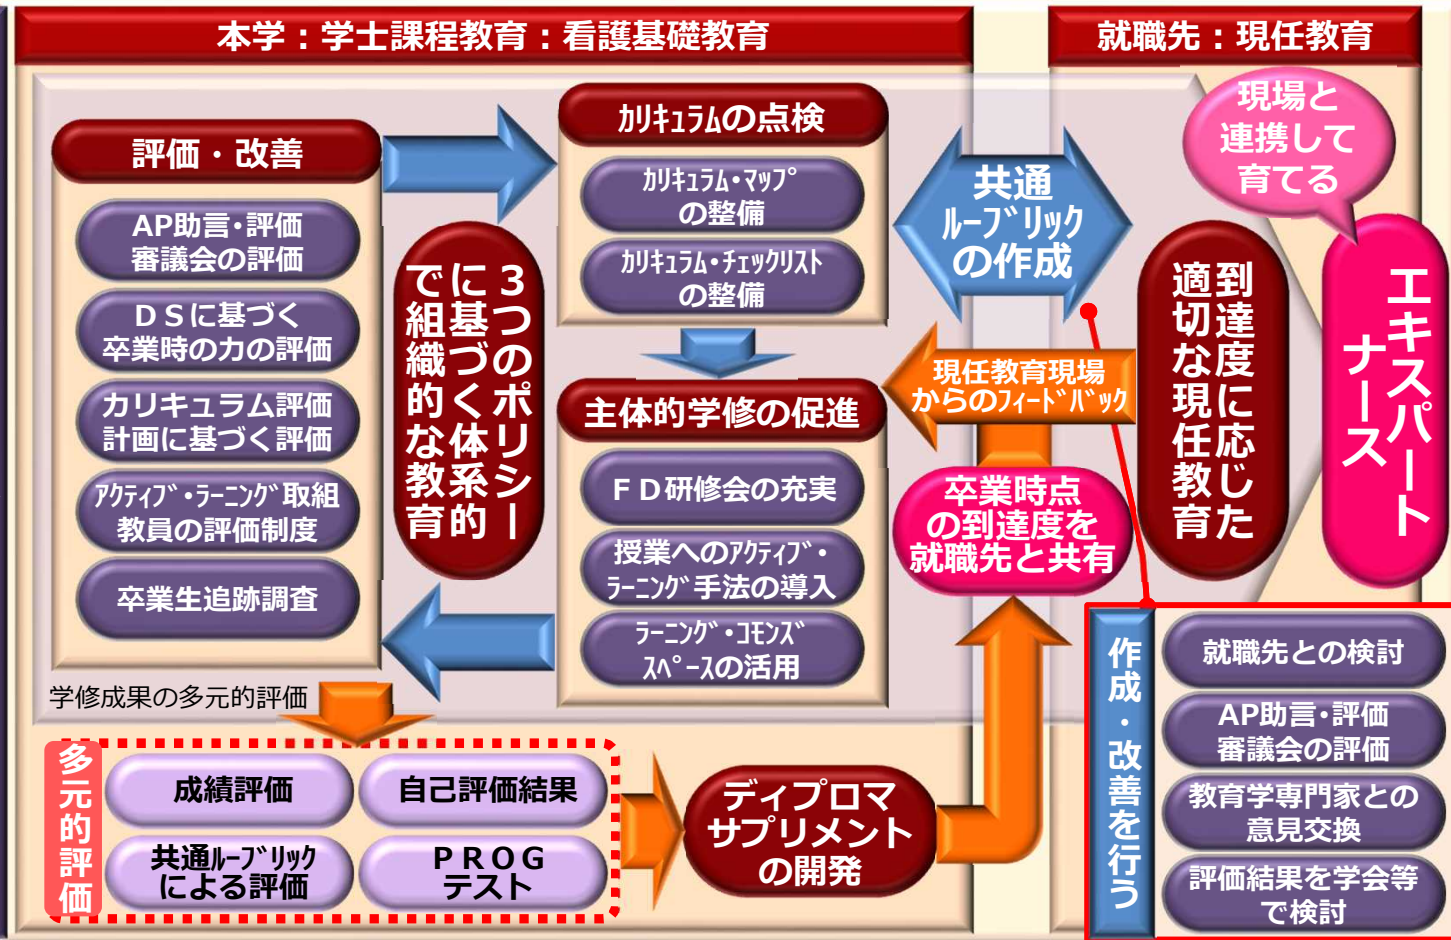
本学：学士課程教育：看護基礎教育

就職先：現任教育

評価・改善

AP助言・評価審議会の評価

ＤＳに基づく卒業時の力の評価

カリキュラム評価計画に基づく評価

ｱｸﾃｨﾌﾞ・ﾗｰﾆﾝｸﾞ取組教員の評価制度

卒業生追跡調査

３つのポリシーに基づく体系的で組織的な教育

カリキュラムの点検

ｶﾘｷｭﾗﾑ・ﾏｯﾌﾟの整備

ｶﾘｷｭﾗﾑ・ﾁｪｯｸﾘｽﾄの整備

主体的学修の促進

ＦＤ研修会の充実

授業へのｱｸﾃｨﾌﾞ・ﾗｰﾆﾝｸﾞ手法の導入

ﾗｰﾆﾝｸﾞ・ｺﾓﾝｽﾞｽﾍﾟｰｽの活用

共通ﾙｰﾌﾞﾘｯｸの作成

現任教育現場からのﾌｨｰﾄﾞﾊﾞｯｸ

卒業時点の到達度を就職先と共有

適切な現任教育

到達度に応じた

現場と連携して育てる

エキスパートナース

学修成果の多元的評価

多元的評価

成績評価

自己評価結果

共通ﾙｰﾌﾞﾘｯｸによる評価

ＰＲＯＧテスト

ディプロマサプリメントの開発

作成・改善を行う

就職先との検討

AP助言・評価審議会の評価

教育学専門家との意見交換

評価結果を学会等で検討